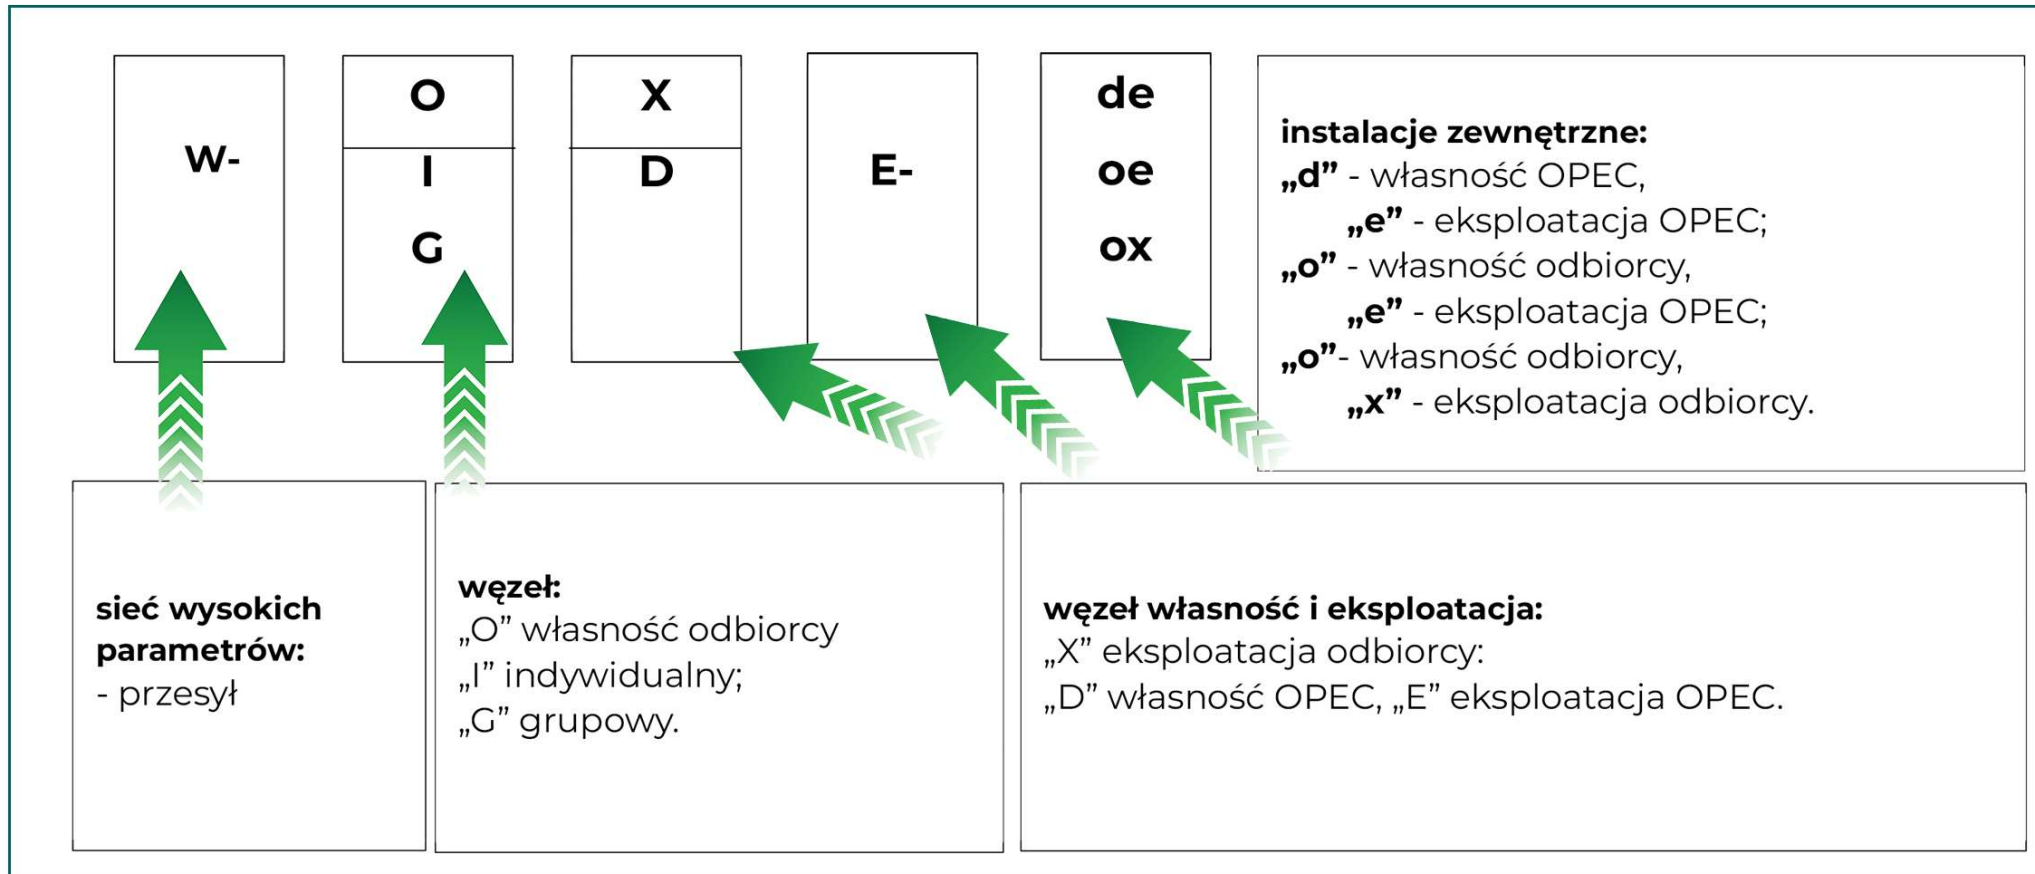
W-

O
I
G

X
D

E-

de
oe
ox

**instalacje zewnętrzne:**
**„d”** - własność OPEC,
**„e”** - eksploatacja OPEC;
**„o”** - własność odbiorcy,
**„e”** - eksploatacja OPEC;
**„o”**- własność odbiorcy,
**„x”** - eksploatacja odbiorcy.

**sieć wysokich parametrów:**
- przesył

**węzeł:**
„O” własność odbiorcy
„I” indywidualny;
„G” grupowy.

**węzeł własność i eksploatacja:**
„X” eksploatacja odbiorcy:
„D” własność OPEC, „E” eksploatacja OPEC.